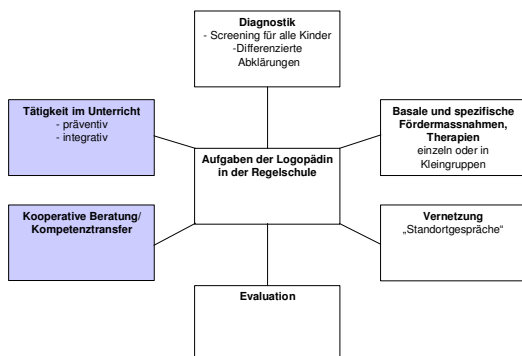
Diagnostik
- Screening für alle Kinder
-Differenzierte Abklärungen

Tätigkeit im Unterricht
- präventiv
- integrativ

Aufgaben der Logopädin in der Regelschule

Basale und spezifische Fördermassnahmen, Therapien
einzeln oder in Kleingruppen

Kooperative Beratung/ Kompetenztransfer

Vernetzung
„Standortgespräche“

Evaluation